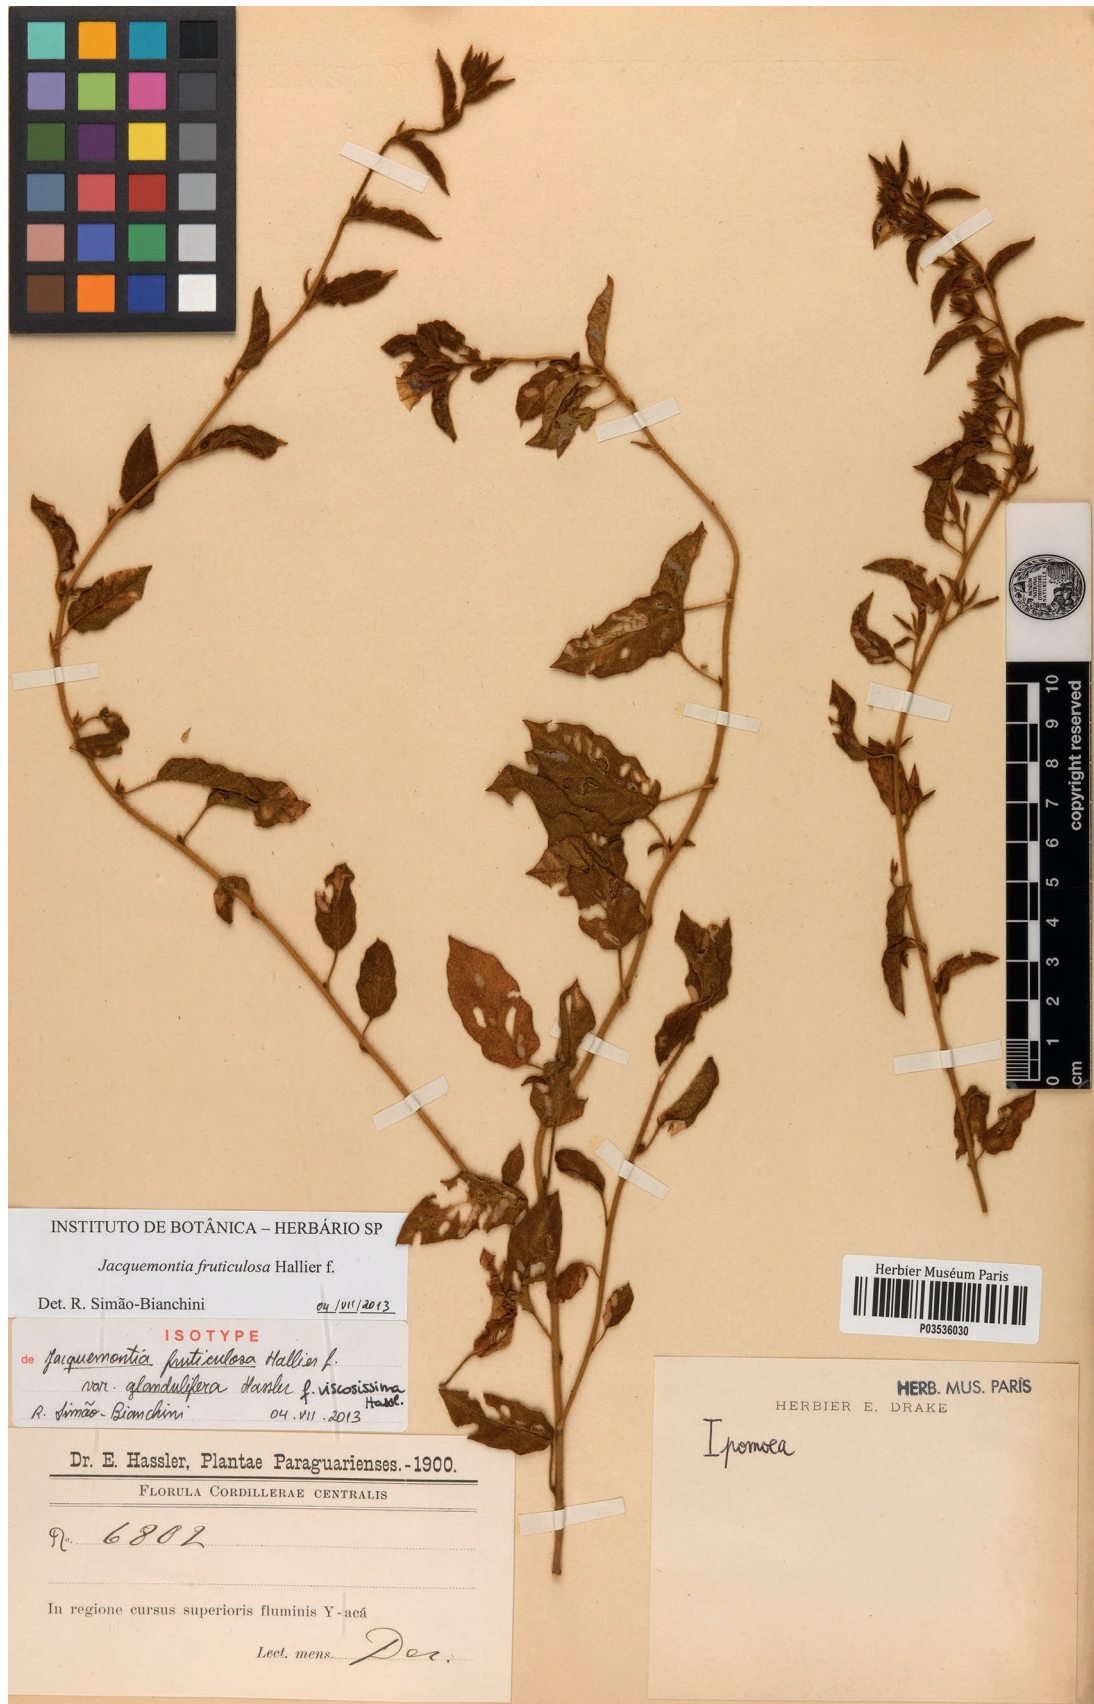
copyright reserved

0 1 2 3 4 5 6 7 8 9 10 cm

INSTITUTO DE BOTÂNICA – HERBÁRIO SP

*Jacquemontia fruticulosa* Hallier f.

Det. R. Simão-Bianchini 04/VII/2013

ISOTYPE

de Jacquemontia fruticulosa Hallier f. var. glandulifera Hassler f. viscosissima Hassl.

R. Simão-Bianchini 04.VII.2013

Dr. E. Hassler, Plantae Paraguarienses.-1900.

Florula Cordillerae centralis

N. 6802

In regione cursus superioris fluminis Y-acá

Lect. mens. Dec.

Herbier Muséum Paris

P03536030

HERB. MUS. PARIS

HERBIER E. DRAKE

Ipomoea